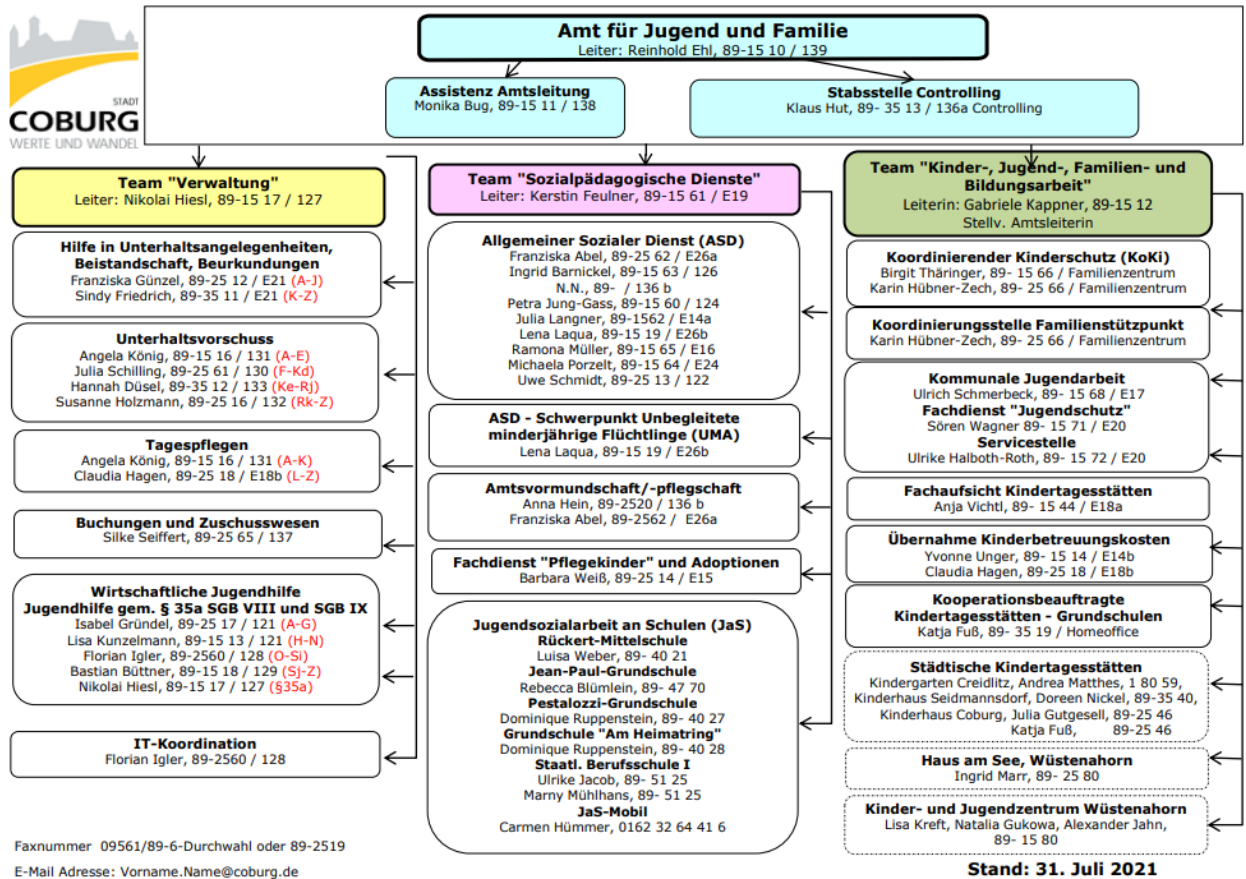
STADT
COBURG
WERTE UND WANDEL

Amt für Jugend und Familie
Leiter: Reinhold Ehl, 89-15 10 / 139

Assistenz Amtsleitung
Monika Bug, 89-15 11 / 138

Stabsstelle Controlling
Klaus Hut, 89- 35 13 / 136a Controlling

Team "Verwaltung"
Leiter: Nikolai Hiesl, 89-15 17 / 127

Hilfe in Unterhaltsangelegenheiten, Beistandschaft, Beurkundungen
Franziska Günzel, 89-25 12 / E21 (A-J)
Sindy Friedrich, 89-35 11 / E21 (K-Z)

Unterhaltsvorschuss
Angela König, 89-15 16 / 131 (A-E)
Julia Schilling, 89-25 61 / 130 (F-Kd)
Hannah Düsel, 89-35 12 / 133 (Ke-Rj)
Susanne Holzmann, 89-25 16 / 132 (Rk-Z)

Tagespflegen
Angela König, 89-15 16 / 131 (A-K)
Claudia Hagen, 89-25 18 / E18b (L-Z)

Buchungen und Zuschusswesen
Silke Seiffert, 89-25 65 / 137

Wirtschaftliche Jugendhilfe
Jugendhilfe gem. § 35a SGB VIII und SGB IX
Isabel Gründel, 89-25 17 / 121 (A-G)
Lisa Kunzelmann, 89-15 13 / 121 (H-N)
Florian Igler, 89-2560 / 128 (O-Si)
Bastian Büttner, 89-15 18 / 129 (Sj-Z)
Nikolai Hiesl, 89-15 17 / 127 (§35a)

IT-Koordination
Florian Igler, 89-2560 / 128

Faxnummer 09561/89-6-Durchwahl oder 89-2519

E-Mail Adresse: Vorname.Name@coburg.de

Team "Sozialpädagogische Dienste"
Leiter: Kerstin Feulner, 89-15 61 / E19

Allgemeiner Sozialer Dienst (ASD)
Franziska Abel, 89-25 62 / E26a
Ingrid Barnickel, 89-15 63 / 126
N.N., 89- / 136 b
Petra Jung-Gass, 89-15 60 / 124
Julia Langner, 89-1562 / E14a
Lena Laqua, 89-15 19 / E26b
Ramona Müller, 89-15 65 / E16
Michaela Porzelt, 89-15 64 / E24
Uwe Schmidt, 89-25 13 / 122

ASD - Schwerpunkt Unbegleitete minderjährige Flüchtlinge (UMA)
Lena Laqua, 89-15 19 / E26b

Amtsvormundschaft/-pflegschaft
Anna Hein, 89-2520 / 136 b
Franziska Abel, 89-2562 / E26a

Fachdienst "Pflegekinder" und Adoptionen
Barbara Weiß, 89-25 14 / E15

Jugendsozialarbeit an Schulen (JaS)
Rückert-Mittelschule
Luisa Weber, 89- 40 21
Jean-Paul-Grundschule
Rebecca Blümlein, 89- 47 70
Pestalozzi-Grundschule
Dominique Ruppenstein, 89- 40 27
Grundschule "Am Heimatring"
Dominique Ruppenstein, 89- 40 28
Staatl. Berufsschule I
Ulrike Jacob, 89- 51 25
Marny Mühlhans, 89- 51 25
JaS-Mobil
Carmen Hümmer, 0162 32 64 41 6

Team "Kinder-, Jugend-, Familien- und Bildungsarbeit"
Leiterin: Gabriele Kappner, 89-15 12
Stellv. Amtsleiterin

Koordinierender Kinderschutz (KoKi)
Birgit Thäringer, 89- 15 66 / Familienzentrum
Karin Hübner-Zech, 89- 25 66 / Familienzentrum

Koordinierungsstelle Familienstützpunkt
Karin Hübner-Zech, 89- 25 66 / Familienzentrum

Kommunale Jugendarbeit
Ulrich Schmerbeck, 89- 15 68 / E17
Fachdienst "Jugendschutz"
Sören Wagner 89- 15 71 / E20
Servicestelle
Ulrike Halboth-Roth, 89- 15 72 / E20

Fachaufsicht Kindertagesstätten
Anja Vichtl, 89- 15 44 / E18a

Übernahme Kinderbetreuungskosten
Yvonne Unger, 89- 15 14 / E14b
Claudia Hagen, 89-25 18 / E18b

Kooperationsbeauftragte Kindertagesstätten - Grundschulen
Katja Fuß, 89- 35 19 / Homeoffice

Städtische Kindertagesstätten
Kindergarten Creidlitz, Andrea Matthes, 1 80 59,
Kinderhaus Seidmannsdorf, Doreen Nickel, 89-35 40,
Kinderhaus Coburg, Julia Gutgesell, 89-25 46
Katja Fuß, 89-25 46

Haus am See, Wüstenahorn
Ingrid Marr, 89- 25 80

Kinder- und Jugendzentrum Wüstenahorn
Lisa Kreft, Natalia Gukowa, Alexander Jahn, 89- 15 80

Stand: 31. Juli 2021